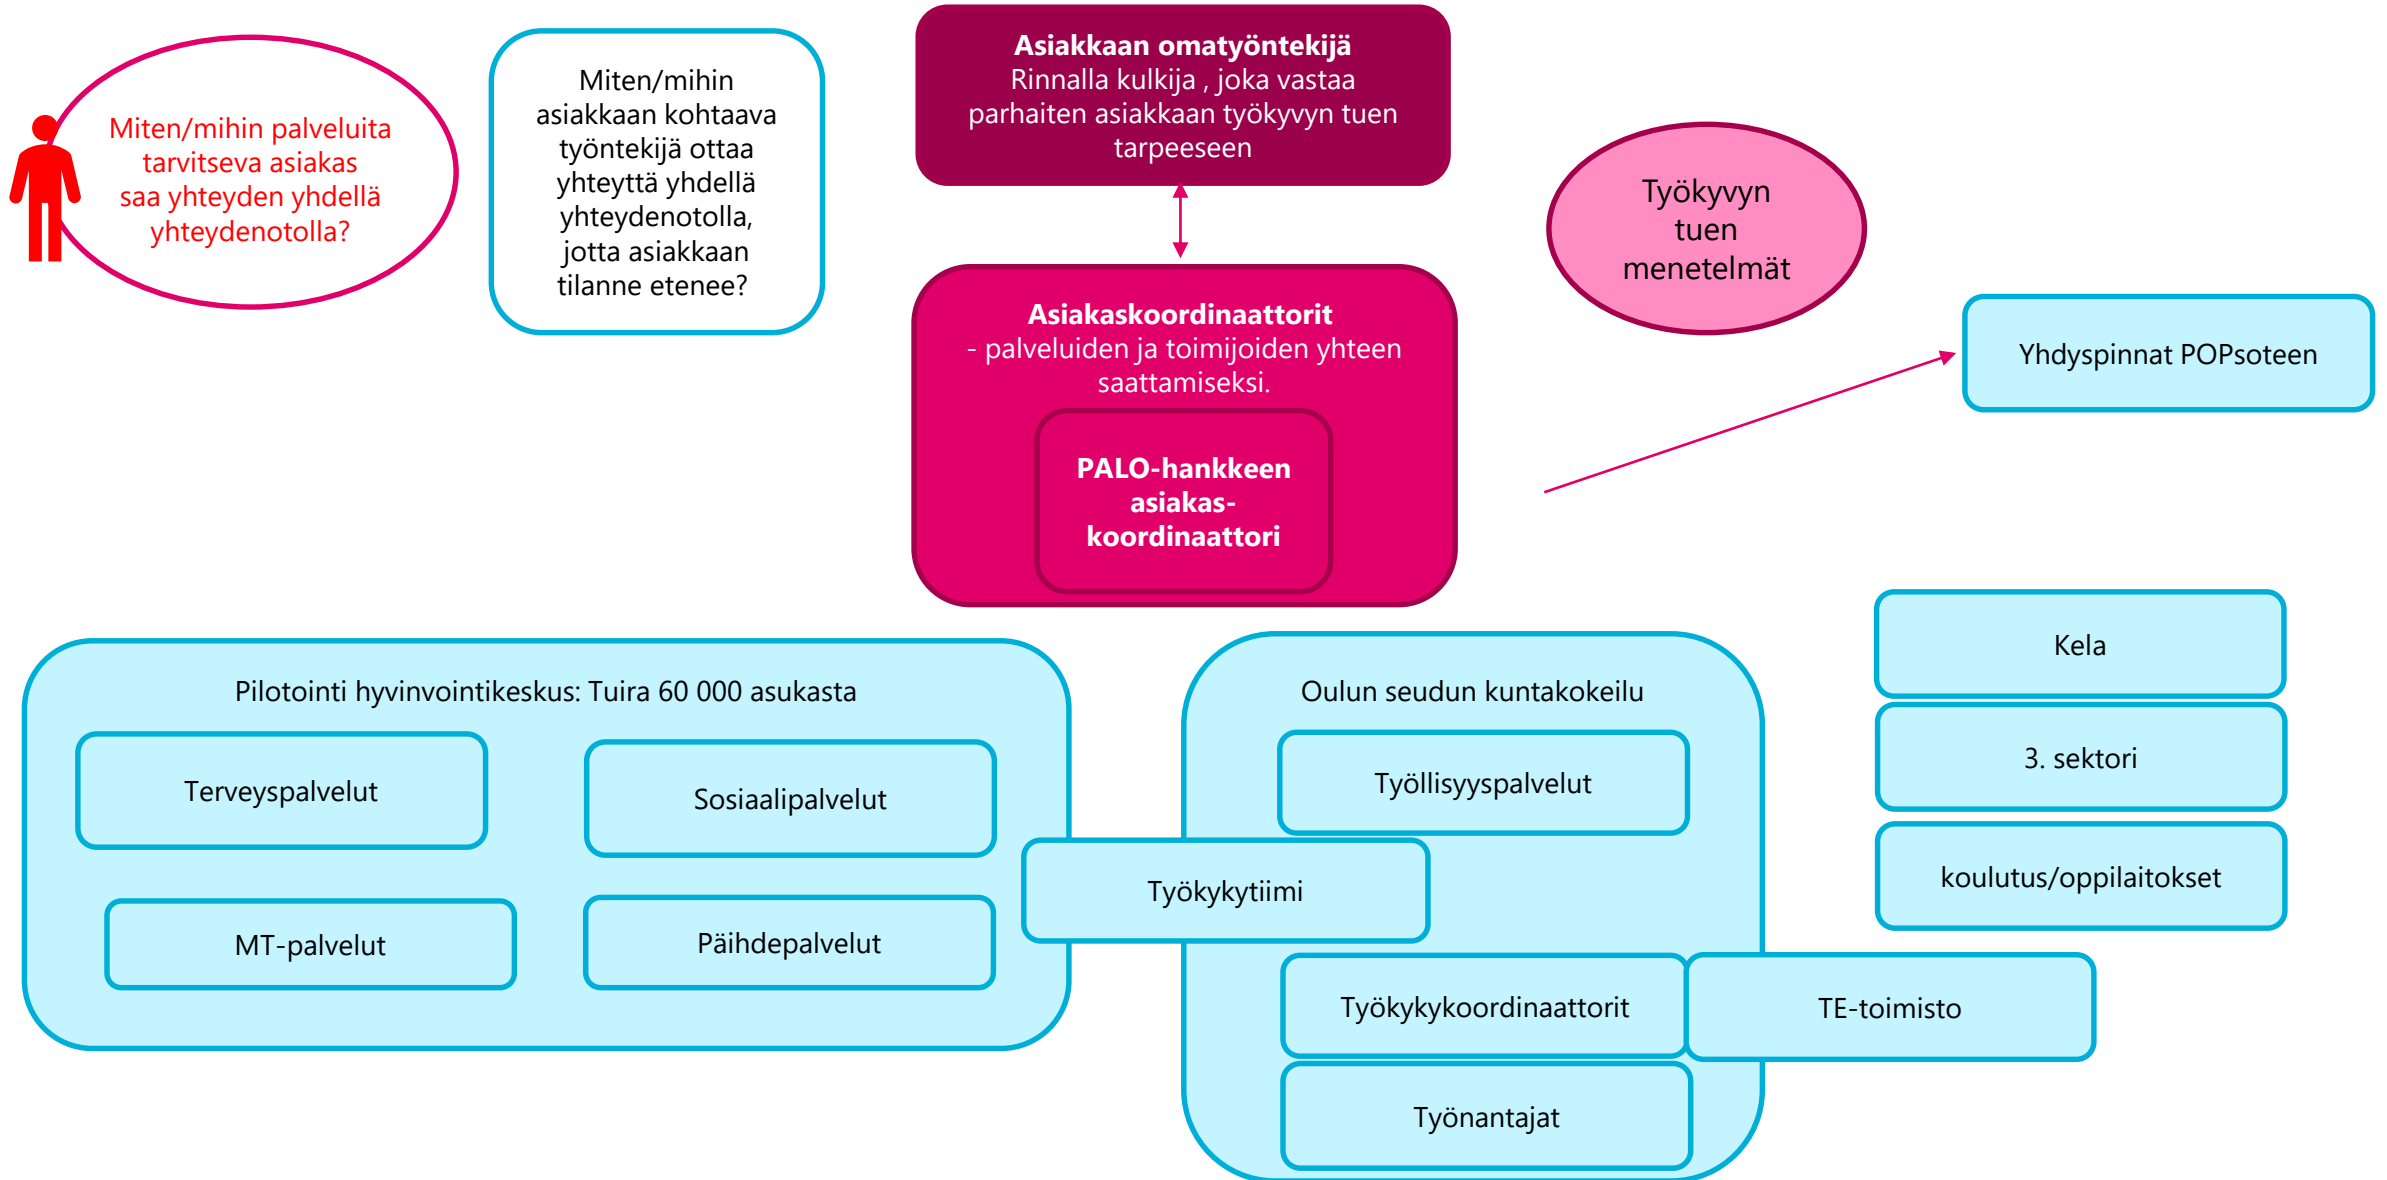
Miten/mihin palveluita tarvitseva asiakas saa yhteyden yhdellä yhteydenotolla?

Miten/mihin asiakkaan kohtaava työntekijä ottaa yhteyttä yhdellä yhteydenotolla, jotta asiakkaan tilanne etenee?

**Asiakkaan omatyöntekijä**
Rinnalla kulkija , joka vastaa parhaiten asiakkaan työkyvyn tuen tarpeeseen

Työkyvyn tuen menetelmät

**Asiakaskoordinaattorit**
- palveluiden ja toimijoiden yhteen saattamiseksi.

**PALO-hankkeen asiakas-koordinaattori**

Yhdyspinnat POPsoteen

Kela

3. sektori

koulutus/oppilaitokset

Pilotointi hyvinvointikeskus: Tuira 60 000 asukasta

Terveyspalvelut

Sosiaalipalvelut

MT-palvelut

Päihdepalvelut

Oulun seudun kuntakokeilu

Työllisyyspalvelut

Työkykytiimi

Työkykykoordinaattorit

TE-toimisto

Työnantajat